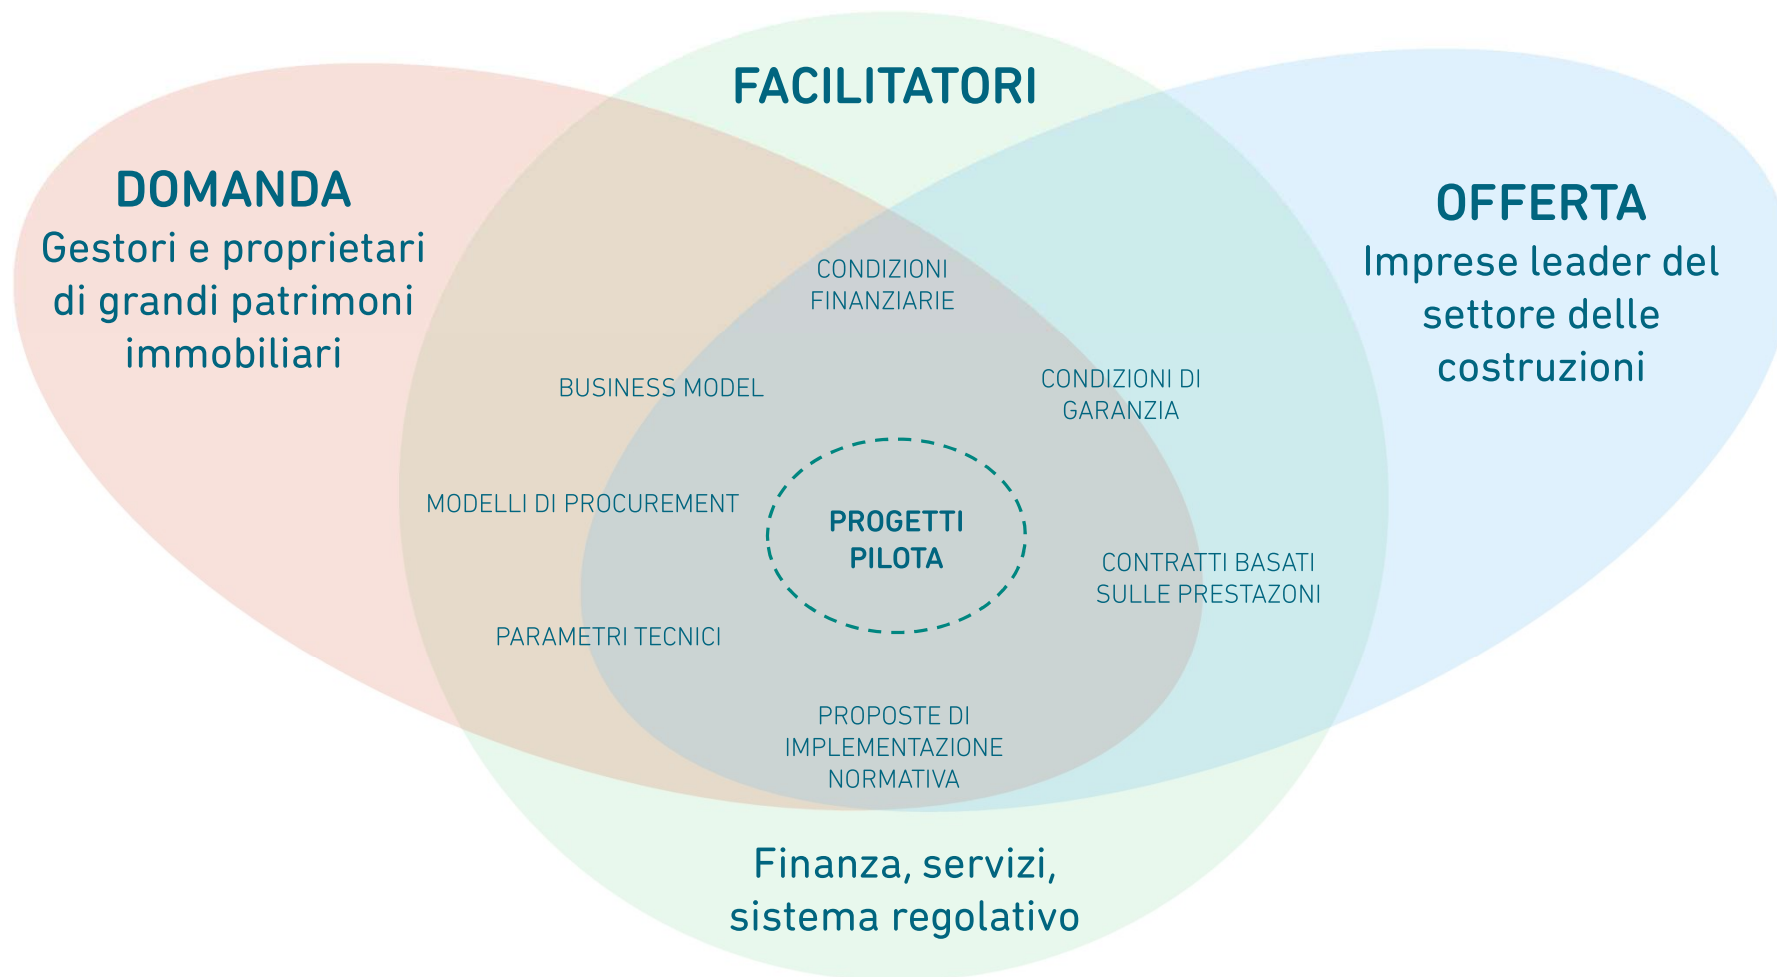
FACILITATORI

DOMANDA
Gestori e proprietari di grandi patrimoni immobiliari

OFFERTA
Imprese leader del settore delle costruzioni

CONDIZIONI FINANZIARIE

BUSINESS MODEL

CONDIZIONI DI GARANZIA

MODELLI DI PROCUREMENT

PROGETTI PILOTA

CONTRATTI BASATI SULLE PRESTAZONI

PARAMETRI TECNICI

PROPOSTE DI IMPLEMENTAZIONE NORMATIVA

Finanza, servizi, sistema regolativo